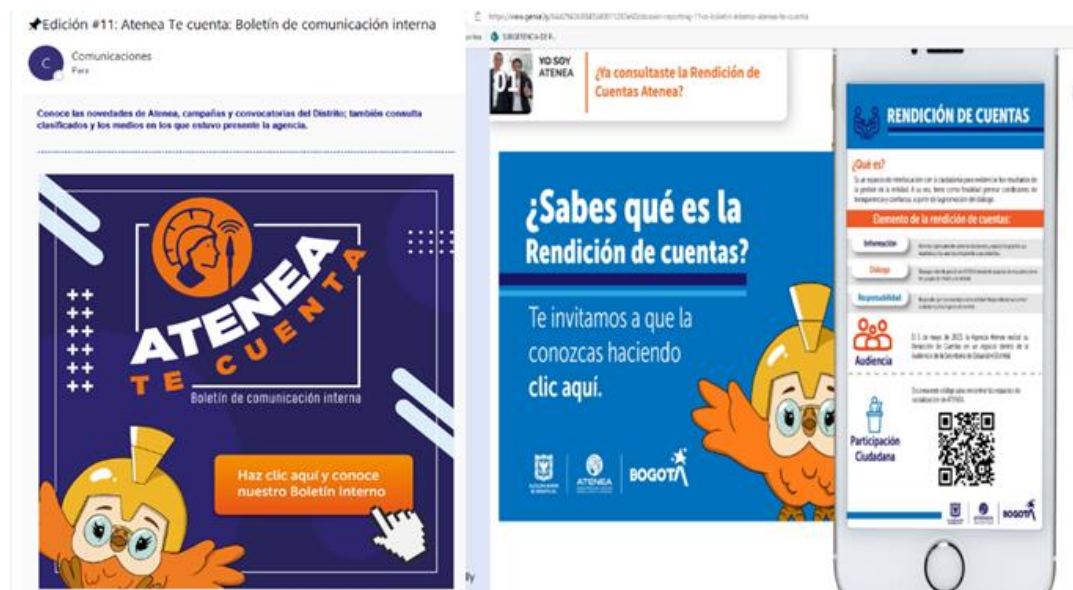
📌Edición #11: Atenea Te cuenta: Boletín de comunicación interna

C Comunicaciones
Para

Conoce las novedades de Atenea, campañas y convocatorias del Distrito; también consulta clasificados y los medios en los que estuvo presente la agencia.

ATENEA TE CUENTA
Boletín de comunicación interna

Haz clic aquí y conoce nuestro Boletín Interno

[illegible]

SUGERENCIA DE B...

YO SOY ATENEA
¿Ya consultaste la Rendición de Cuentas Atenea?

¿Sabes qué es la Rendición de cuentas?

Te invitamos a que la conozcas haciendo clic aquí.

ATENEA BOGOTÁ

RENDICIÓN DE CUENTAS

¿Qué es?
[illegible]

Elemento de la rendición de cuentas:

Información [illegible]
Diálogo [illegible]
Responsabilidad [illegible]

Audiencia
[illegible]

Participación Ciudadana
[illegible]

BOGOTÁ

ly